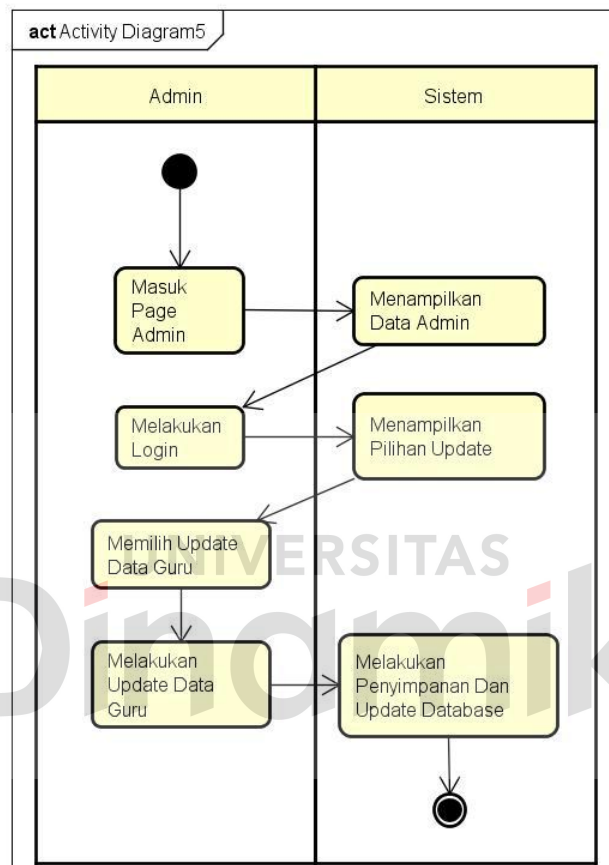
act Activity Diagram5

| Admin | Sistem |
|---|---|

Masuk Page Admin

Menampilkan Data Admin

Melakukan Login

Menampilkan Pilihan Update

Memilih Update Data Guru

Melakukan Update Data Guru

Melakukan Penyimpanan Dan Update Database

UNIVERSITAS

Dinamika